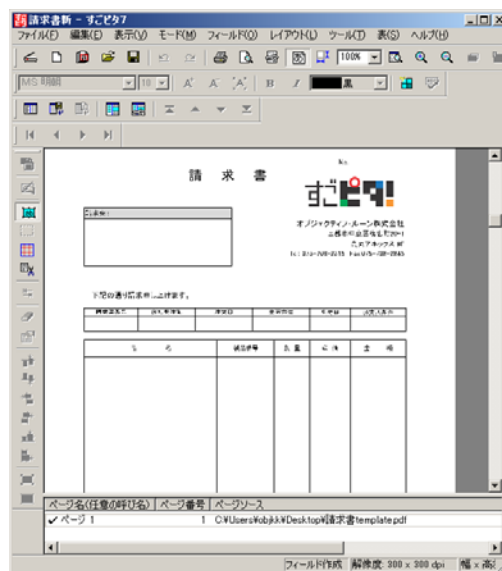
請求書新 - すごピタ7
ファイル(F) 編集(E) 表示(V) モード(M) フィールド(O) レイアウト(L) ツール(T) 表(S) ヘルプ(H)

MS 明朝 10 A A A B I 黒

100%

請 求 書

すごピタ!

オブジェクティブ・ルーン株式会社

下記の通り請求申し上げます。

ページ名(任意の呼び名) ページ番号 ページソース
✓ページ 1 1 C:¥Users¥objkk¥Desktop¥請求書template.pdf

フィールド作成 解像度 300 x 300 dpi 幅 x 高